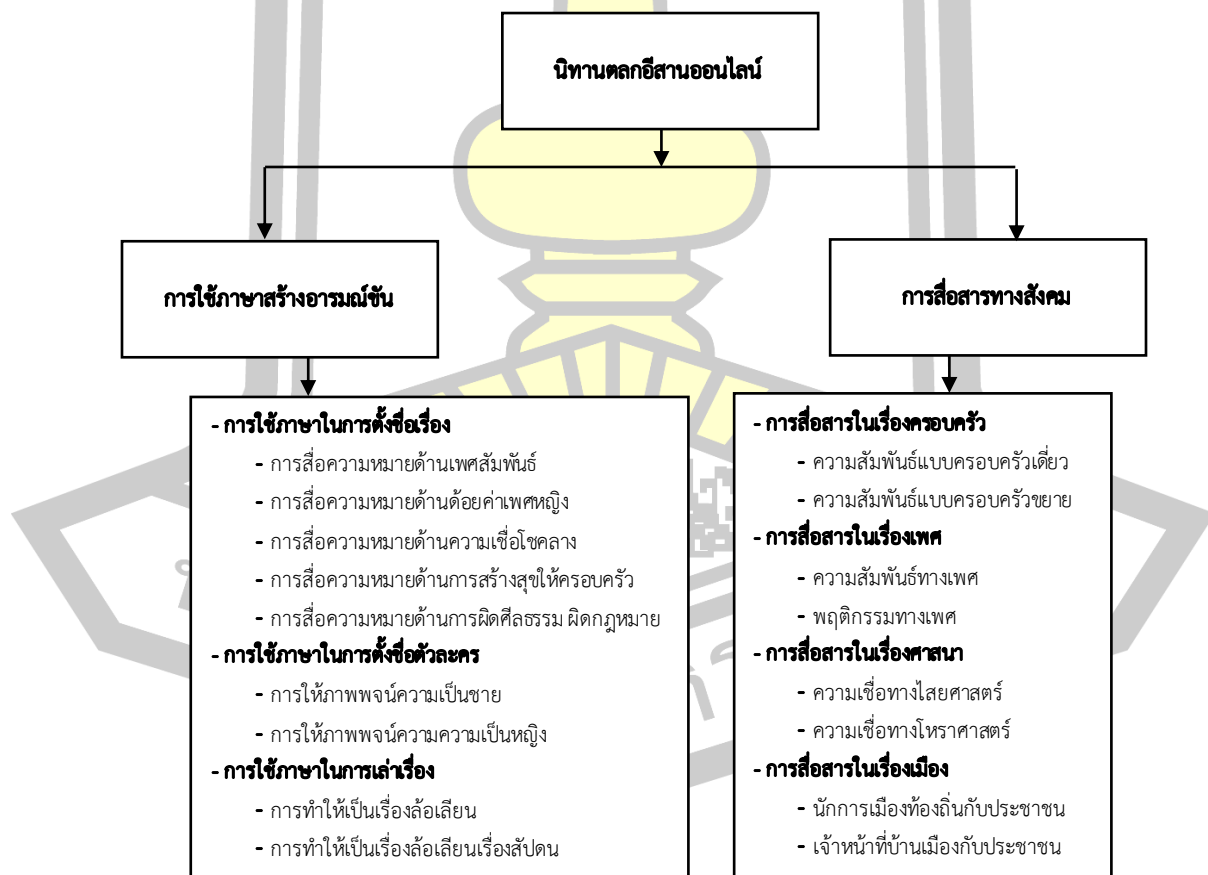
นิทานตลกอีสานออนไลน์

การใช้ภาษาสร้างอารมณ์ขัน

- การใช้ภาษาในการตั้งชื่อเรื่อง
- การสื่อความหมายด้านเพศสัมพันธ์
- การสื่อความหมายด้านด้อยค่าเพศหญิง
- การสื่อความหมายด้านความเชื่อโชคลาง
- การสื่อความหมายด้านการสร้างสุขให้ครอบครัว
- การสื่อความหมายด้านการผิดศีลธรรม ผิดกฎหมาย
- การใช้ภาษาในการตั้งชื่อตัวละคร
- การให้ภาพพจน์ความเป็นชาย
- การให้ภาพพจน์ความความเป็นหญิง
- การใช้ภาษาในการเล่าเรื่อง
- การทำให้เป็นเรื่องล้อเลียน
- การทำให้เป็นเรื่องล้อเลียนเรื่องสัปดน

การสื่อสารทางสังคม

- การสื่อสารในเรื่องครอบครัว
- ความสัมพันธ์แบบครอบครัวเดี่ยว
- ความสัมพันธ์แบบครอบครัวขยาย
- การสื่อสารในเรื่องเพศ
- ความสัมพันธ์ทางเพศ
- พฤติกรรมทางเพศ
- การสื่อสารในเรื่องศาสนา
- ความเชื่อทางไสยศาสตร์
- ความเชื่อทางโหราศาสตร์
- การสื่อสารในเรื่องเมือง
- นักการเมืองท้องถิ่นกับประชาชน
- เจ้าหน้าที่บ้านเมืองกับประชาชน